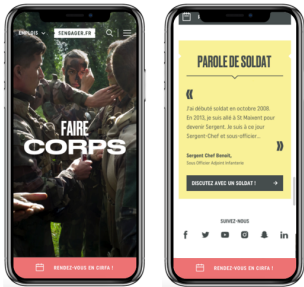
ENGLISH SENGAGER.FR

FAIRE CORPS

RENDEZ-VOUS EN CIRFA !

PAROLE DE SOLDAT

«

J'ai débuté soldat en octobre 2006. En 2013, je suis allé à St Maixent pour devenir Sergent. Je suis à ce jour Sergent-Chef et je suis sous-officier...

»

Sergent Chef Benoit,
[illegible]

DISCUTEZ AVEC UN SOLDAT ! →

SUIVEZ-NOUS

RENDEZ-VOUS EN CIRFA !